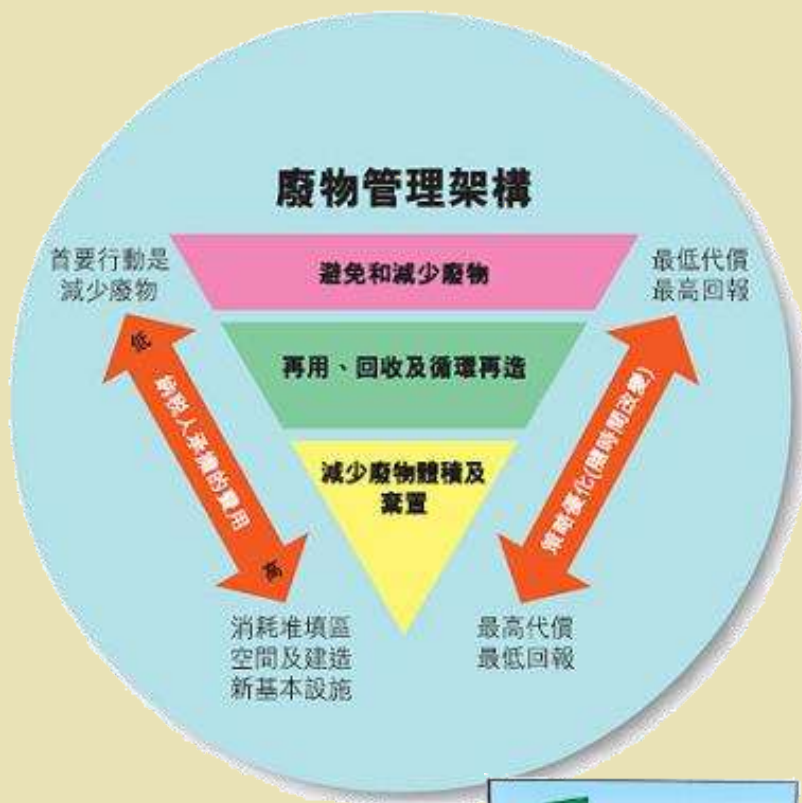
廢物管理架構

首要行動是減少廢物

避免和減少廢物

最低代價最高回報

再用、回收及循環再造

低

納稅人承擔的費用

高

減少廢物體積及棄置

消耗堆填區空間及建造新基本設施

最高代價最低回報

環境惡化(隨時間推移)